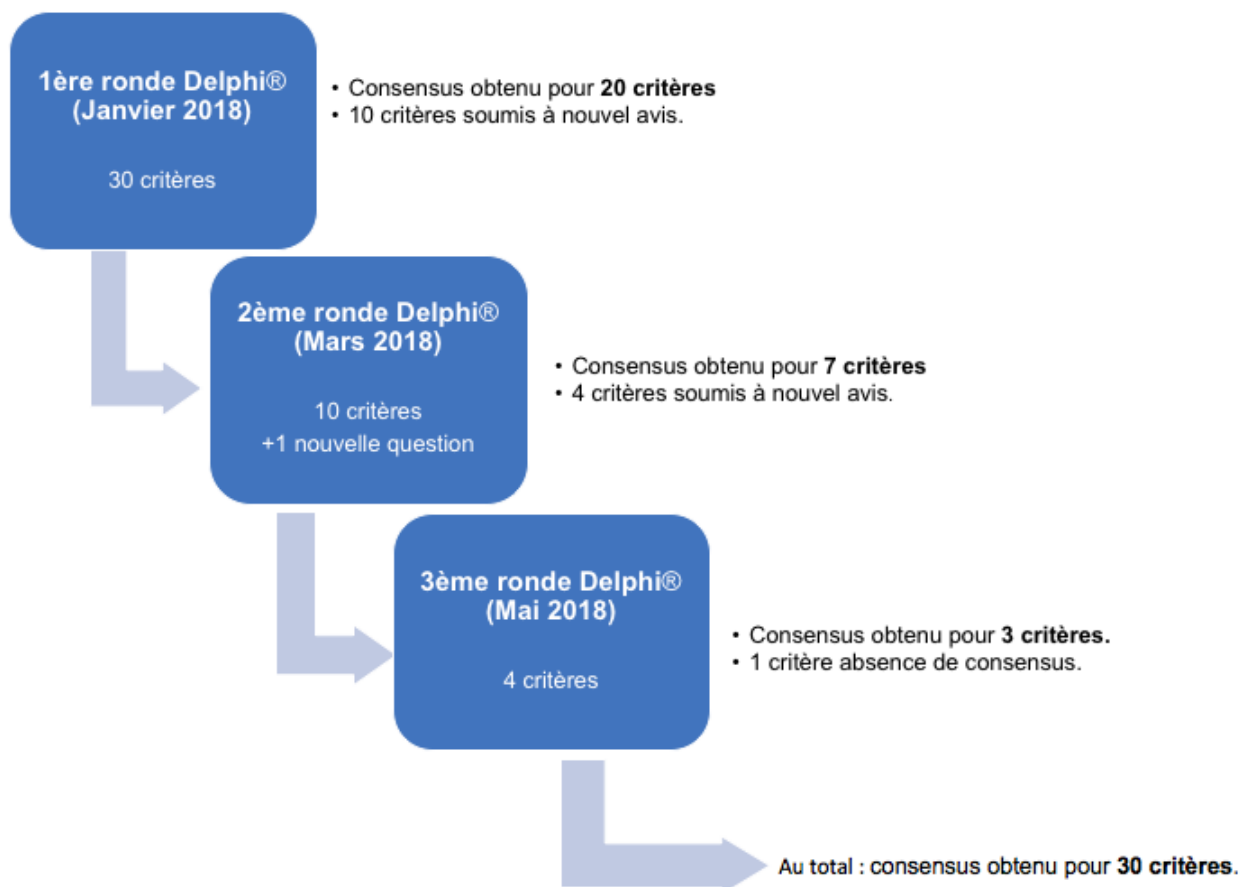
1ère ronde Delphi®
(Janvier 2018)

30 critères

• Consensus obtenu pour **20 critères**
• 10 critères soumis à nouvel avis.

2ème ronde Delphi®
(Mars 2018)

10 critères
+1 nouvelle question

• Consensus obtenu pour **7 critères**
• 4 critères soumis à nouvel avis.

3ème ronde Delphi®
(Mai 2018)

4 critères

• Consensus obtenu pour **3 critères.**
• 1 critère absence de consensus.

Au total : consensus obtenu pour **30 critères**.